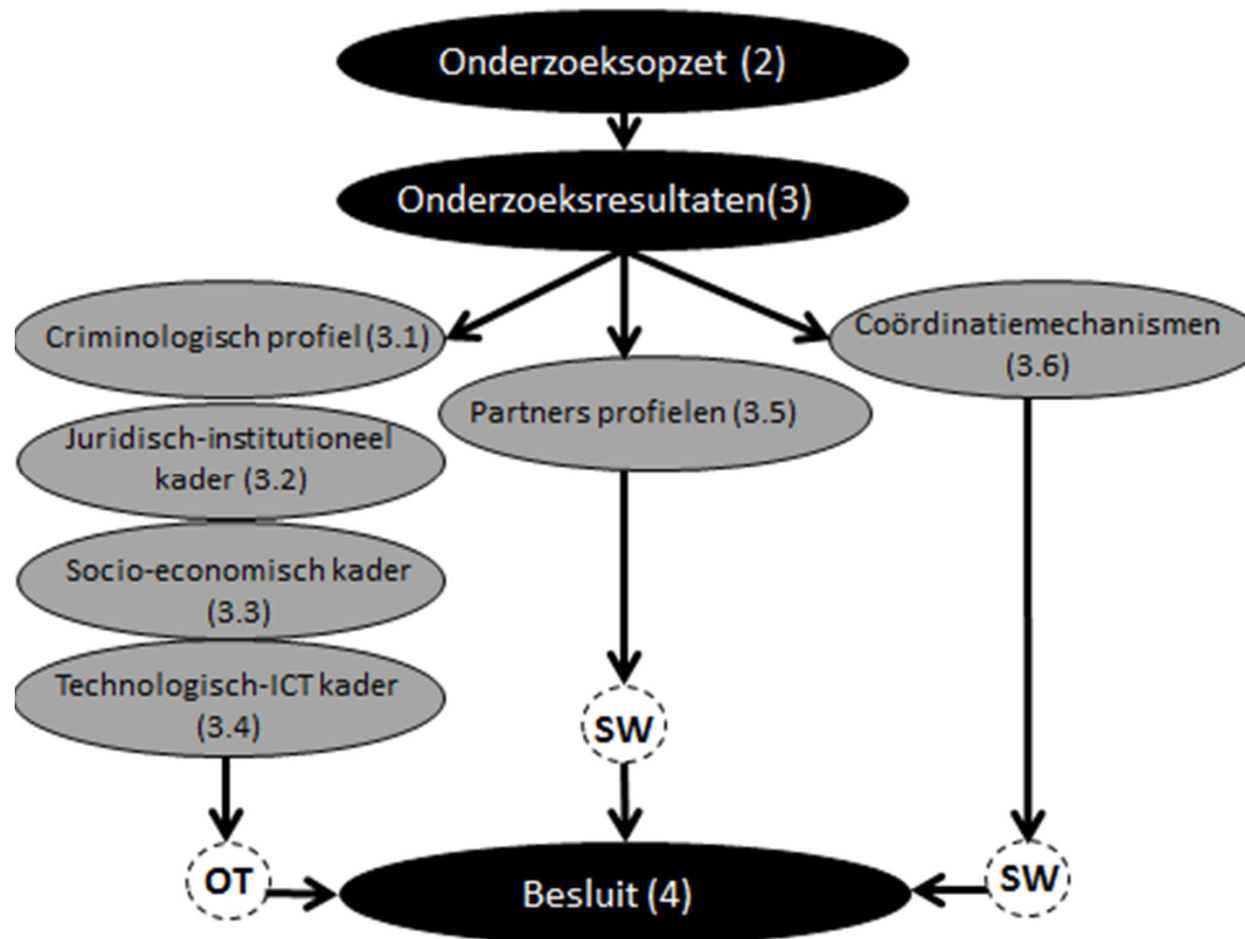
Onderzoeksopzet (2)

Onderzoeksresultaten(3)

Criminologisch profiel (3.1)

Partners profielen (3.5)

Coördinatiemechanismen (3.6)

Juridisch-institutioneel kader (3.2)

Socio-economisch kader (3.3)

Technologisch-ICT kader (3.4)

SW

OT

Besluit (4)

SW